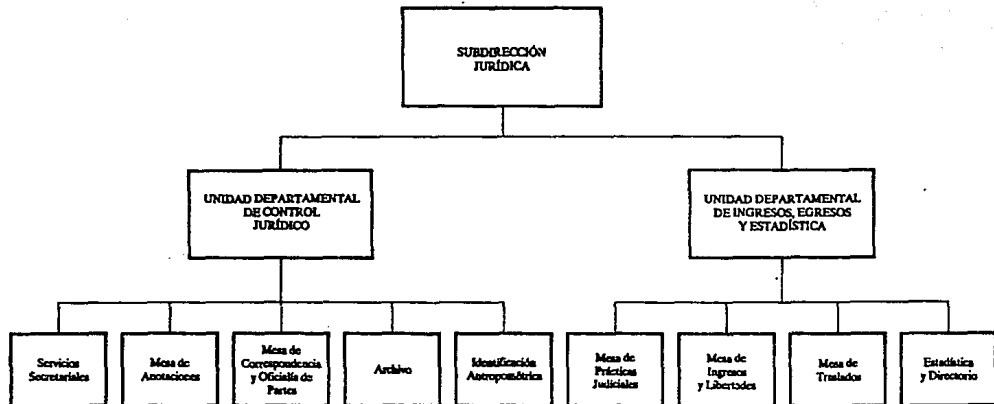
SUBDIRECCIÓN JURÍDICA

UNIDAD DEPARTAMENTAL DE CONTROL JURÍDICO

UNIDAD DEPARTAMENTAL DE INGRESOS, EGRESOS Y ESTADÍSTICA

Servicios Secretariales

Mesa de Anotaciones

Mesa de Correspondencia y Oficialía de Partes

Archivo

Identificación Antropométrica

Mesa de Prácticas Judiciales

Mesa de Ingresos y Libertades

Mesa de Traslados

Estadística y Directorio